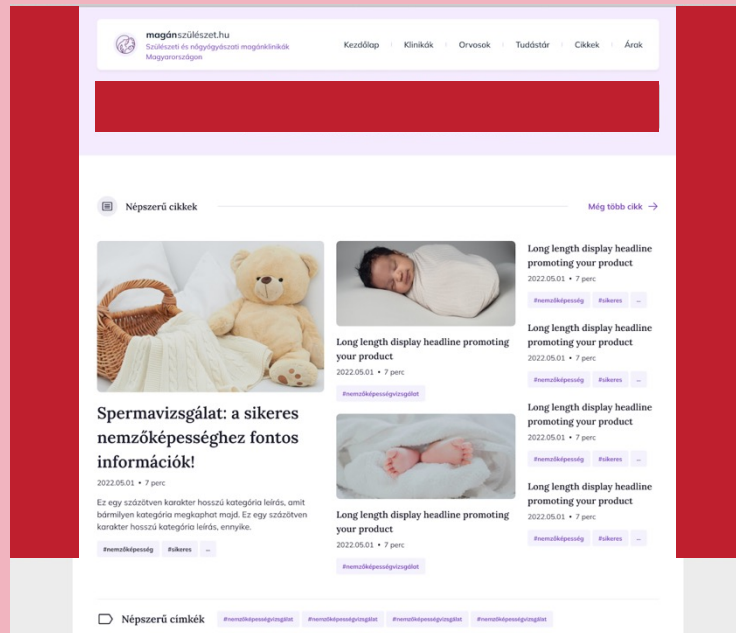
magánszülészet.hu
Szülészeti és nőgyógyászati magánklinikák Magyarországon

Kezdőlap Klinikák Orvosok Tudástár Cikkek Árak

Népszerű cikkek

Még több cikk →

Spermavizsgálat: a sikeres nemzőképességhez fontos információk!

2022.05.01 • 7 perc

Ez egy százötven karakter hosszú kategória leírás, amit bármilyen kategória megkaphat majd. Ez egy százötven karakter hosszú kategória leírás, ennyike.

#nemzőképesség #sikeres ...

Long length display headline promoting your product

2022.05.01 • 7 perc

#nemzőképességvizsgálat

Long length display headline promoting your product

2022.05.01 • 7 perc

#nemzőképességvizsgálat

Long length display headline promoting your product

2022.05.01 • 7 perc

#nemzőképesség #sikeres ...

Long length display headline promoting your product

2022.05.01 • 7 perc

#nemzőképesség #sikeres ...

Long length display headline promoting your product

2022.05.01 • 7 perc

#nemzőképesség #sikeres ...

Long length display headline promoting your product

2022.05.01 • 7 perc

#nemzőképesség #sikeres ...

Népszerű cimkék

#nemzőképességvizsgálat #nemzőképességvizsgálat #nemzőképességvizsgálat #nemzőképességvizsgálat